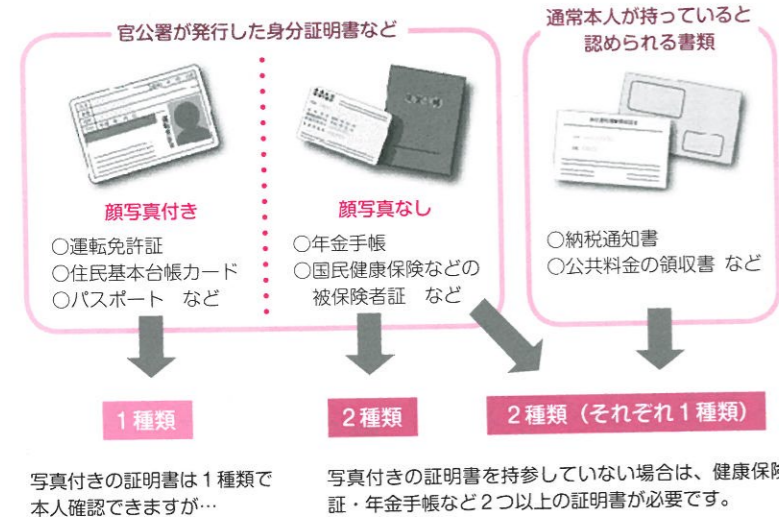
官公署が発行した身分証明書など

顔写真付き
○運転免許証
○住民基本台帳カード
○パスポート　など

顔写真なし
○年金手帳
○国民健康保険などの被保険者証　など

通常本人が持っていると認められる書類

○納税通知書
○公共料金の領収書　など

1種類

2種類

2種類（それぞれ1種類）

写真付きの証明書は1種類で本人確認できますが…

写真付きの証明書を持参していない場合は、健康保険証・年金手帳など2つ以上の証明書が必要です。